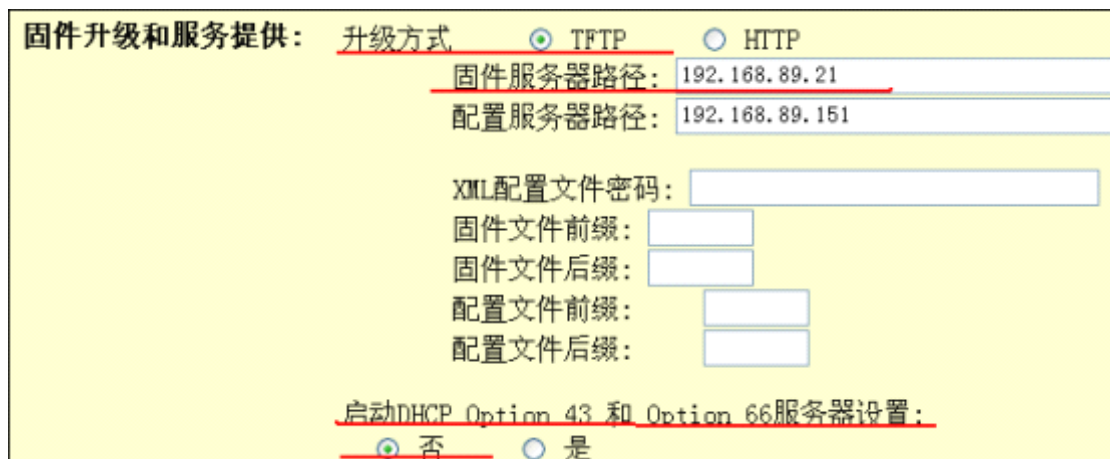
固件升级和服务提供：

升级方式 TFTP HTTP

固件服务器路径： 192.168.89.21

配置服务器路径： 192.168.89.151

XML配置文件密码：

固件文件前缀：

固件文件后缀：

配置文件前缀：

配置文件后缀：

启动DHCP Option 43 和 Option 66服务器设置：

否 是